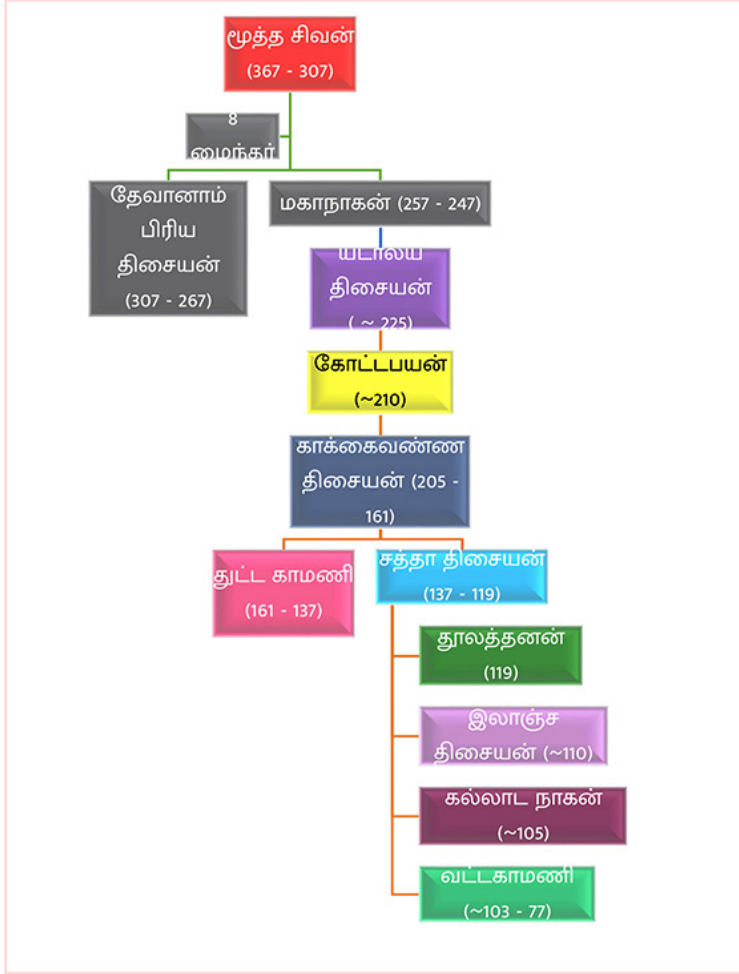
மூத்த சிவன் (367 - 307)

8 மைந்தர்

தேவானாம் பிரிய திசையன் (307 - 267)

மகாநாகன் (257 - 247)

யடாலய திசையன் ( ~ 225)

கோட்டபயன் (~210)

காக்கைவண்ண திசையன் (205 - 161)

துட்ட காமணி (161 - 137)

சத்தா திசையன் (137 - 119)

தூலத்தனன் (119)

இலாஞ்ச திசையன் (~110)

கல்லாட நாகன் (~105)

வட்டகாமணி (~103 - 77)